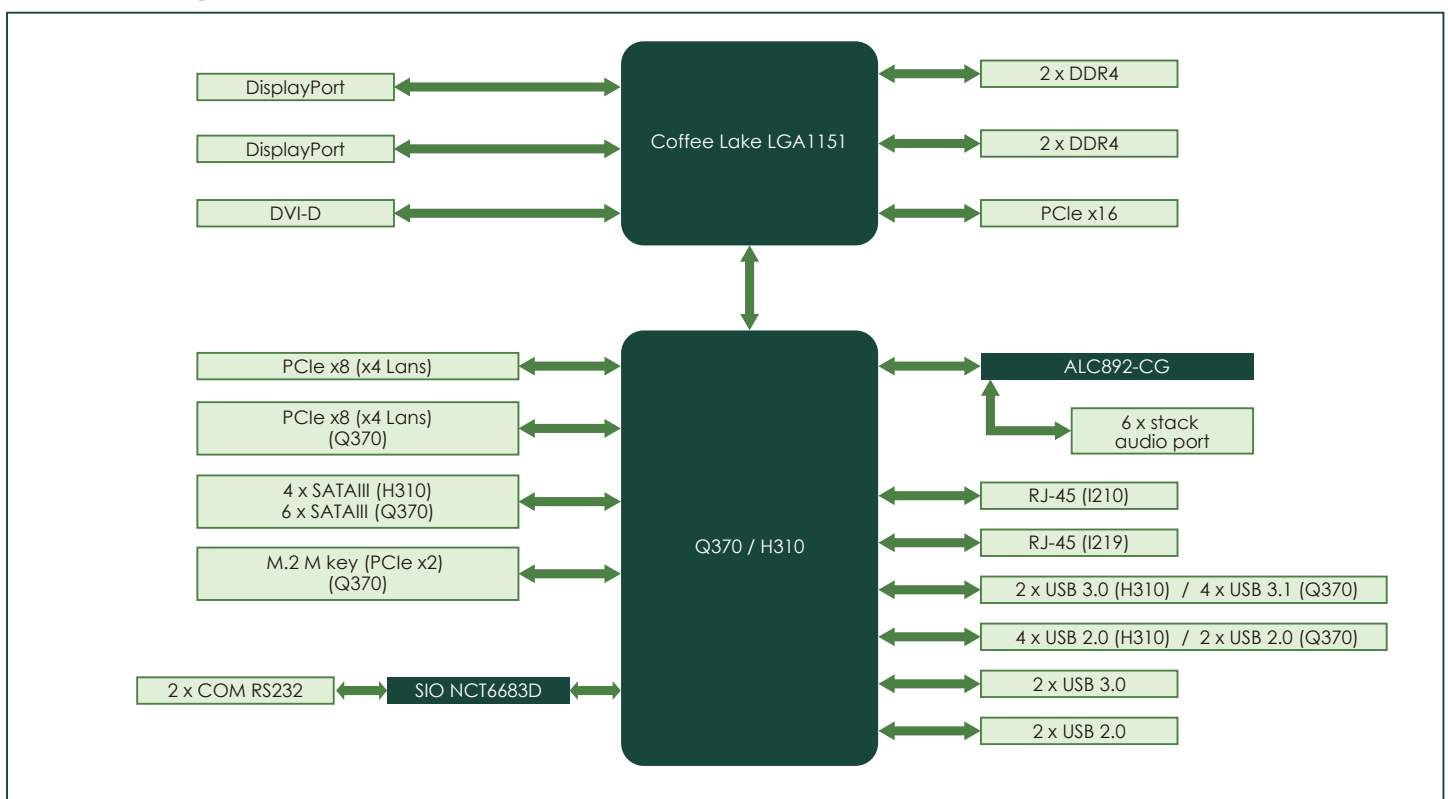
DisplayPort

DisplayPort

DVI-D

Coffee Lake LGA1151

2 x DDR4

2 x DDR4

PCIe x16

PCIe x8 (x4 Lans)

PCIe x8 (x4 Lans) (Q370)

4 x SATAIII (H310) 6 x SATAIII (Q370)

M.2 M key (PCIe x2) (Q370)

2 x COM RS232

SIO NCT6683D

Q370 / H310

ALC892-CG

6 x stack audio port

RJ-45 (I210)

RJ-45 (I219)

2 x USB 3.0 (H310) / 4 x USB 3.1 (Q370)

4 x USB 2.0 (H310) / 2 x USB 2.0 (Q370)

2 x USB 3.0

2 x USB 2.0